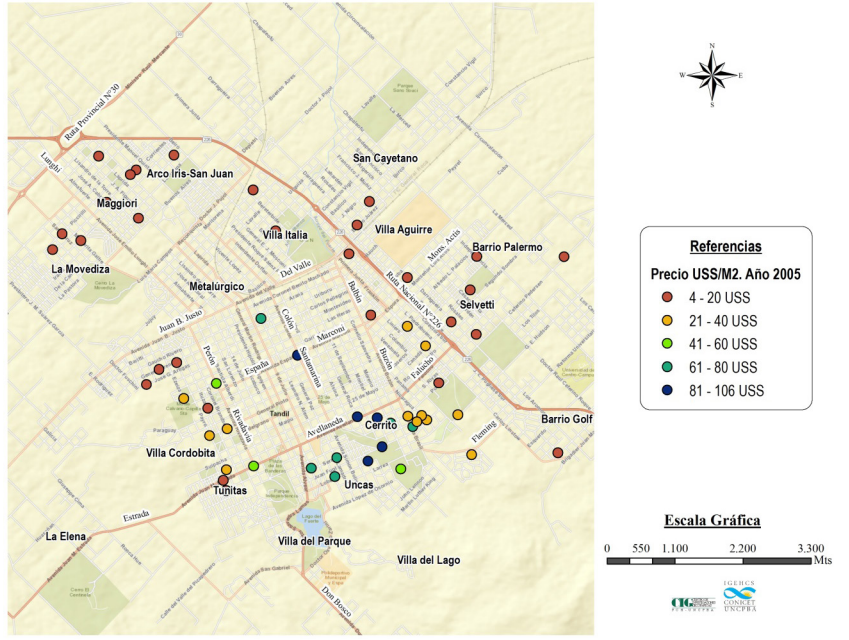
Ruta Provincial N°30
Langhi
Arco Iris-San Juan
Maggiori
La Movediza
Metalúrgico
Villa Italia
San Cayetano
Villa Aguirre
Barrio Palermo
Mons. Actis
Selvetti
Del Valle
Balbín
Ruta Nacional N°226
Juan B. Justo
Colón
Marconi
Buzón
Perón
España
Santamarina
Falucho
Rivadavia
Tandil
Avellaneda
Cerrito
Fleming
Barrio Golf
Villa Cordobita
Tunitas
Uncas
Estrada
La Elena
Villa del Parque
Villa del Lago
Don Bosco

N
E
S
W

Referencias
Precio USS/M2. Año 2005
4 - 20 USS
21 - 40 USS
41 - 60 USS
61 - 80 USS
81 - 106 USS

Escala Gráfica
0 550 1.100 2.200 3.300 Mts

IGEHCS
CONICET
UNCPBA